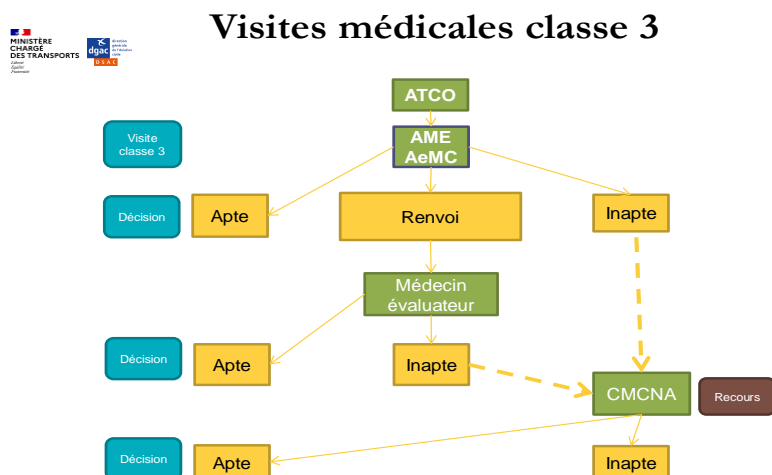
MINISTÈRE CHARGÉ DES TRANSPORTS
Liberté Égalité Fraternité

dgac direction générale de l'aviation civile
DSAC

Visites médicales classe 3

ATCO

Visite classe 3

AME AeMC

Décision

Apte

Renvoi

Inapte

Médecin évaluateur

Décision

Apte

Inapte

CMCNA

Recours

Décision

Apte

Inapte